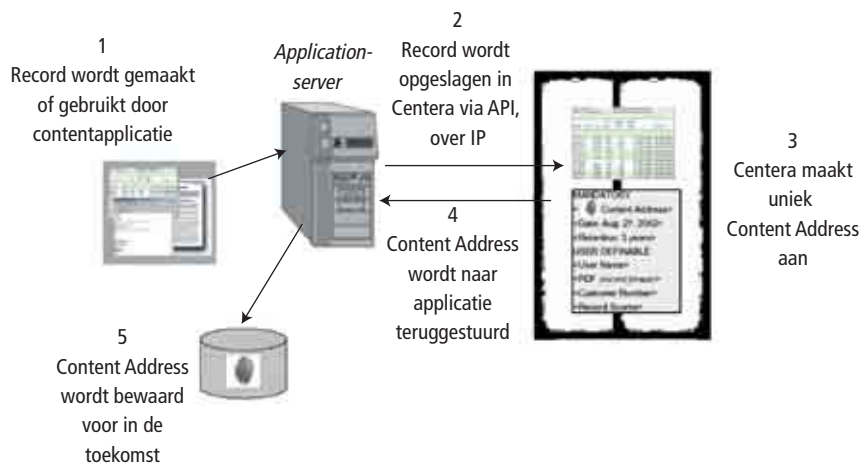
1
Record wordt gemaakt of gebruikt door contentapplicatie

Application-server

2
Record wordt opgeslagen in Centera via API, over IP

3
Centera maakt uniek Content Address aan

4
Content Address wordt naar applicatie teruggestuurd

5
Content Address wordt bewaard voor in de toekomst

MANDATORY
Content Address
Date: Aug 27, 2002
Retention: 3 years
USER DEFINABLE
User Name
PDF
Customer Number
Record Scanner